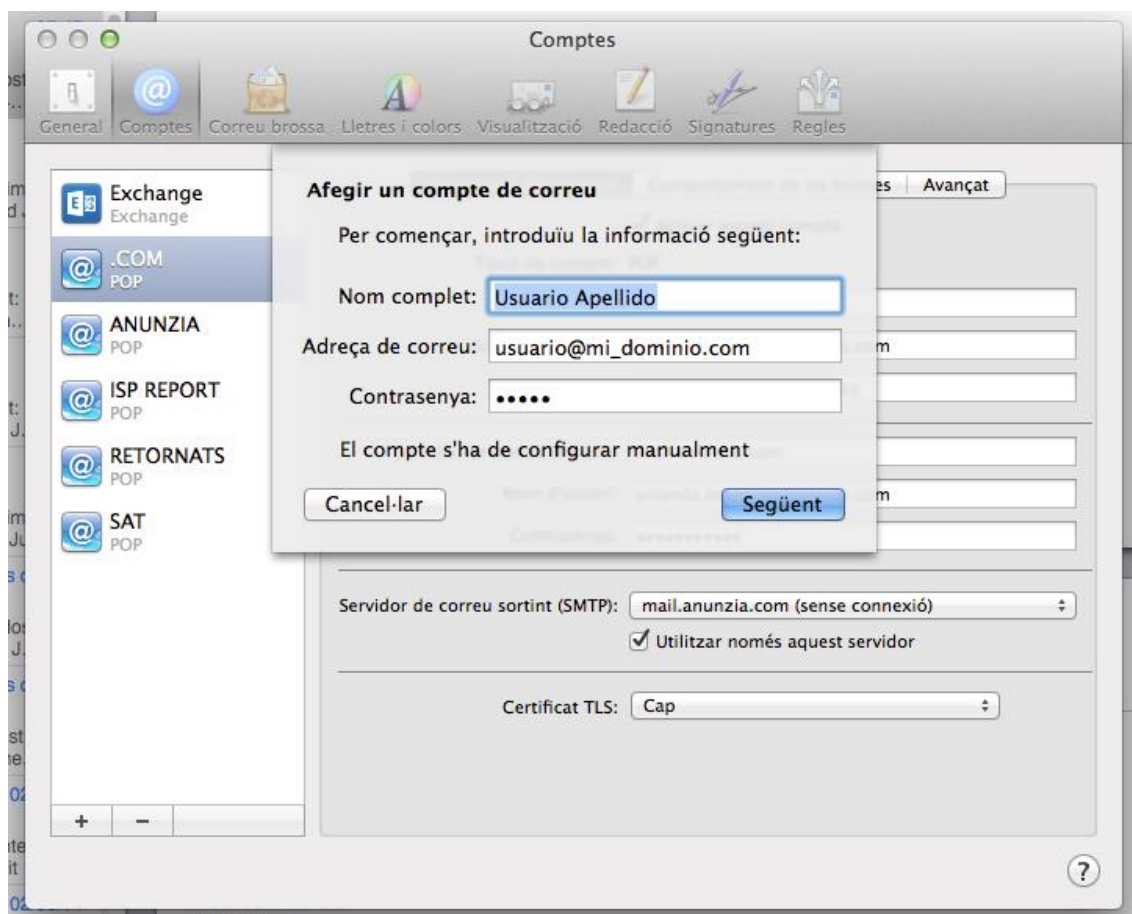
Comptes

General Comptes Correu brossa Lletres i colors Visualització Redacció Signatures Regles

Exchange
Exchange

.COM
POP

ANUNZIA
POP

ISP REPORT
POP

RETORNATS
POP

SAT
POP

+ −

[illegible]es Avançat

Afegir un compte de correu

Per començar, introduïu la informació següent:

Nom complet: Usuario Apellido

Adreça de correu: usuario@mi_dominio.com

Contrasenya: •••••

El compte s'ha de configurar manualment

Cancel·lar

Següent

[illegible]m

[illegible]m

Servidor de correu sortint (SMTP): mail.anunzia.com (sense connexió)

Utilitzar només aquest servidor

Certificat TLS: Cap

?